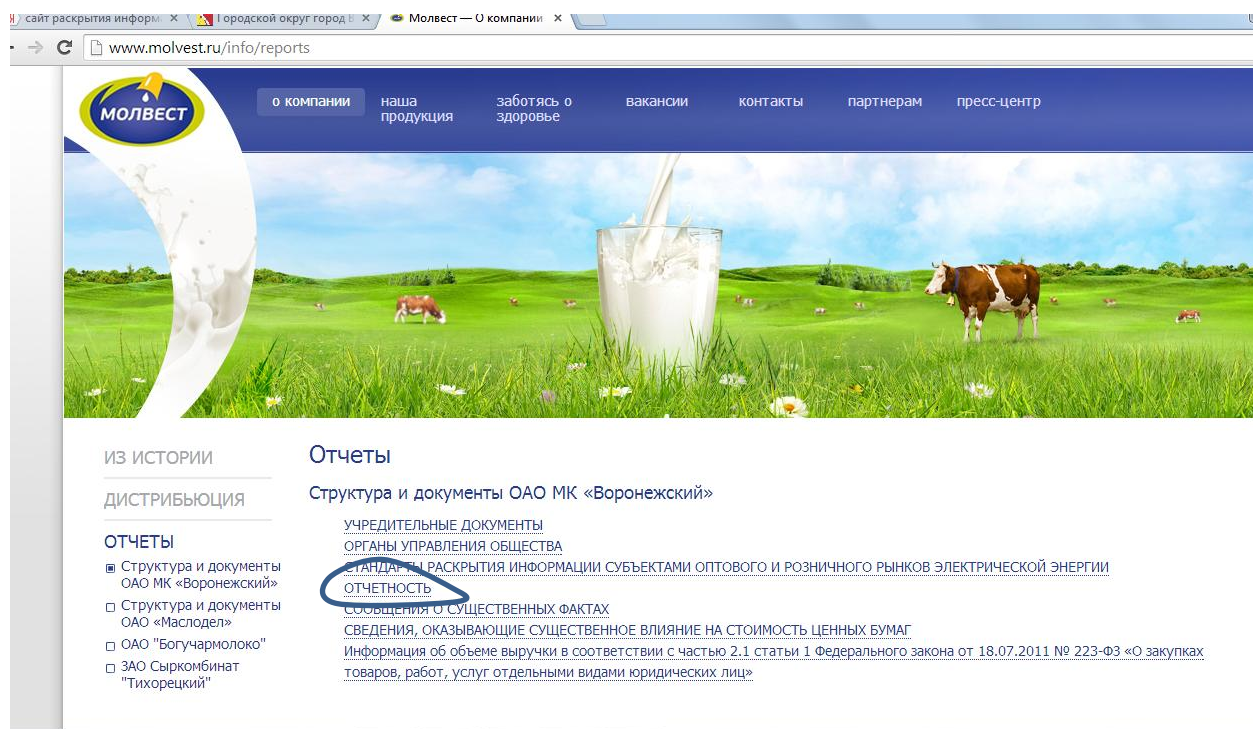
сайт раскрытия информа | Городской округ город В | Молвест — О компании

www.molvest.ru/info/reports

МОЛВЕСТ

о компании | наша продукция | заботясь о здоровье | вакансии | контакты | партнерам | пресс-центр

ИЗ ИСТОРИИ

ДИСТРИБЬЮЦИЯ

ОТЧЕТЫ

Структура и документы ОАО МК «Воронежский»

Структура и документы ОАО «Маслодел»

ОАО "Богучармолоко"

ЗАО Сыркомбинат "Тихорецкий"

Отчеты

Структура и документы ОАО МК «Воронежский»

УЧРЕДИТЕЛЬНЫЕ ДОКУМЕНТЫ

ОРГАНЫ УПРАВЛЕНИЯ ОБЩЕСТВА

СТАНДАРТЫ РАСКРЫТИЯ ИНФОРМАЦИИ СУБЪЕКТАМИ ОПТОВОГО И РОЗНИЧНОГО РЫНКОВ ЭЛЕКТРИЧЕСКОЙ ЭНЕРГИИ

ОТЧЕТНОСТЬ

СООБЩЕНИЯ О СУЩЕСТВЕННЫХ ФАКТАХ

СВЕДЕНИЯ, ОКАЗЫВАЮЩИЕ СУЩЕСТВЕННОЕ ВЛИЯНИЕ НА СТОИМОСТЬ ЦЕННЫХ БУМАГ

Информация об объеме выручки в соответствии с частью 2.1 статьи 1 Федерального закона от 18.07.2011 № 223-ФЗ «О закупках товаров, работ, услуг отдельными видами юридических лиц»